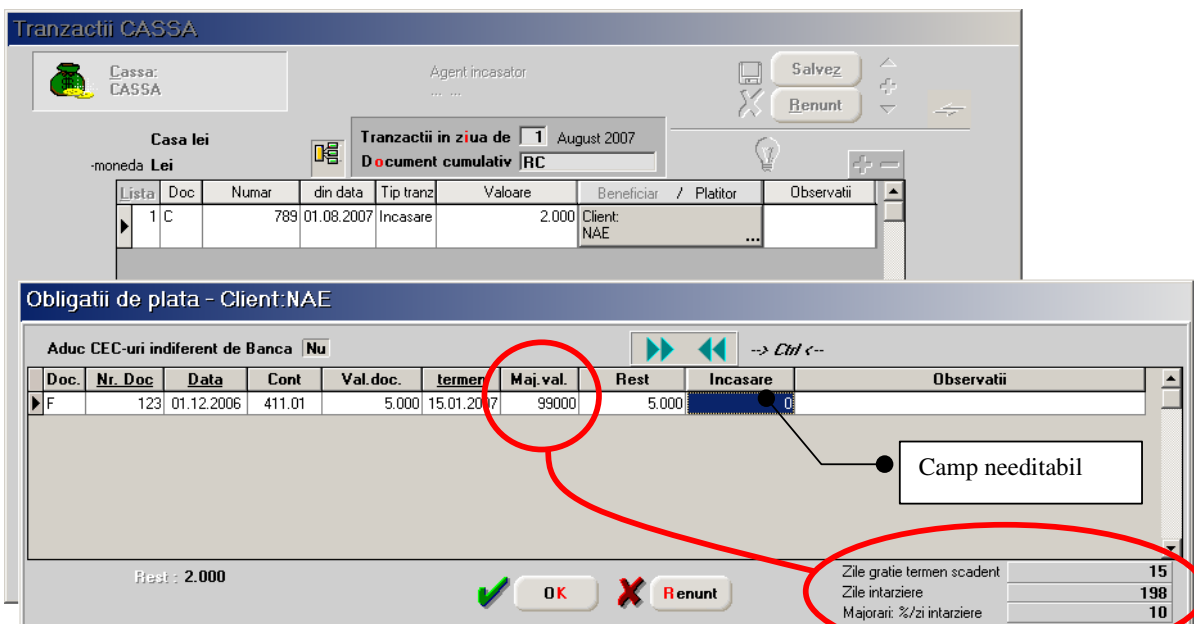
Tranzactii CASSA

Cassa:
CASSA

Agent incasator
... ...

Salvez

Renunt

Casa lei
-moneda Lei

Tranzactii in ziua de 1 August 2007
Document cumulativ RC

| Lista | Doc | Numar | din data | Tip tranz | Valoare | Beneficiar / Platitor | Observatii |
|---|---|---|---|---|---|---|---|
| 1 | C | 789 | 01.08.2007 | Incasare | 2.000 | Client: NAE ... | |

Obligatii de plata - Client:NAE

Aduc CEC-uri indiferent de Banca Nu

--> Ctrl <--

| Doc. | Nr. Doc | Data | Cont | Val.doc. | termen | Maj.val. | Rest | Incasare | Observatii |
|---|---|---|---|---|---|---|---|---|---|
| F | 123 | 01.12.2006 | 411.01 | 5.000 | 15.01.2007 | 99000 | 5.000 | 0 | |

Camp needitabil

Rest : 2.000

OK

Renunt

| Zile gratie termen scadent | 15 |
|---|---|
| Zile intarziere | 198 |
| Majorari: %/zi intarziere | 10 |